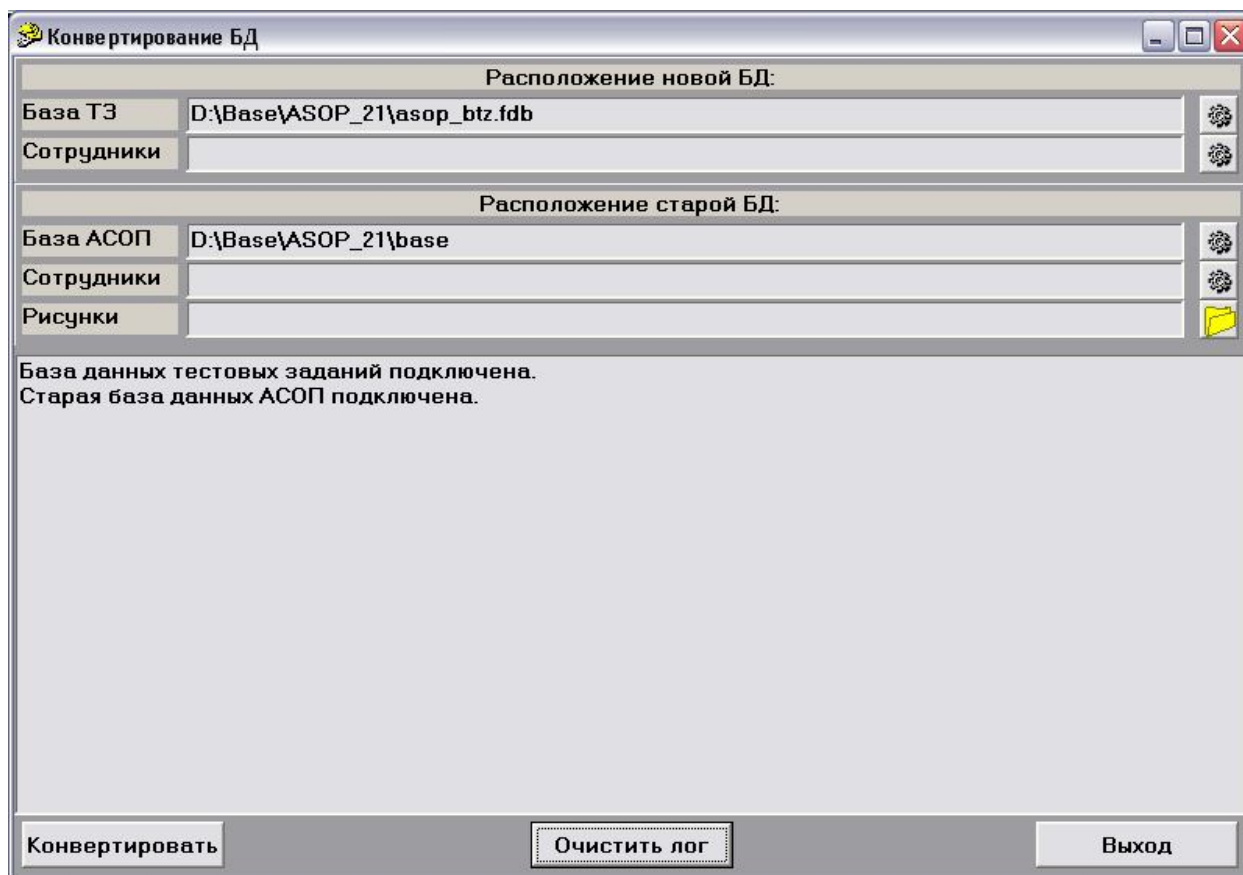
Конвертирование БД

Расположение новой БД:

База ТЗ D:\Base\ASOP_21\asop_btz.fdb

Сотрудники

Расположение старой БД:

База АСОП D:\Base\ASOP_21\base

Сотрудники

Рисунки

База данных тестовых заданий подключена.
Старая база данных АСОП подключена.

Конвертировать

Очистить лог

Выход